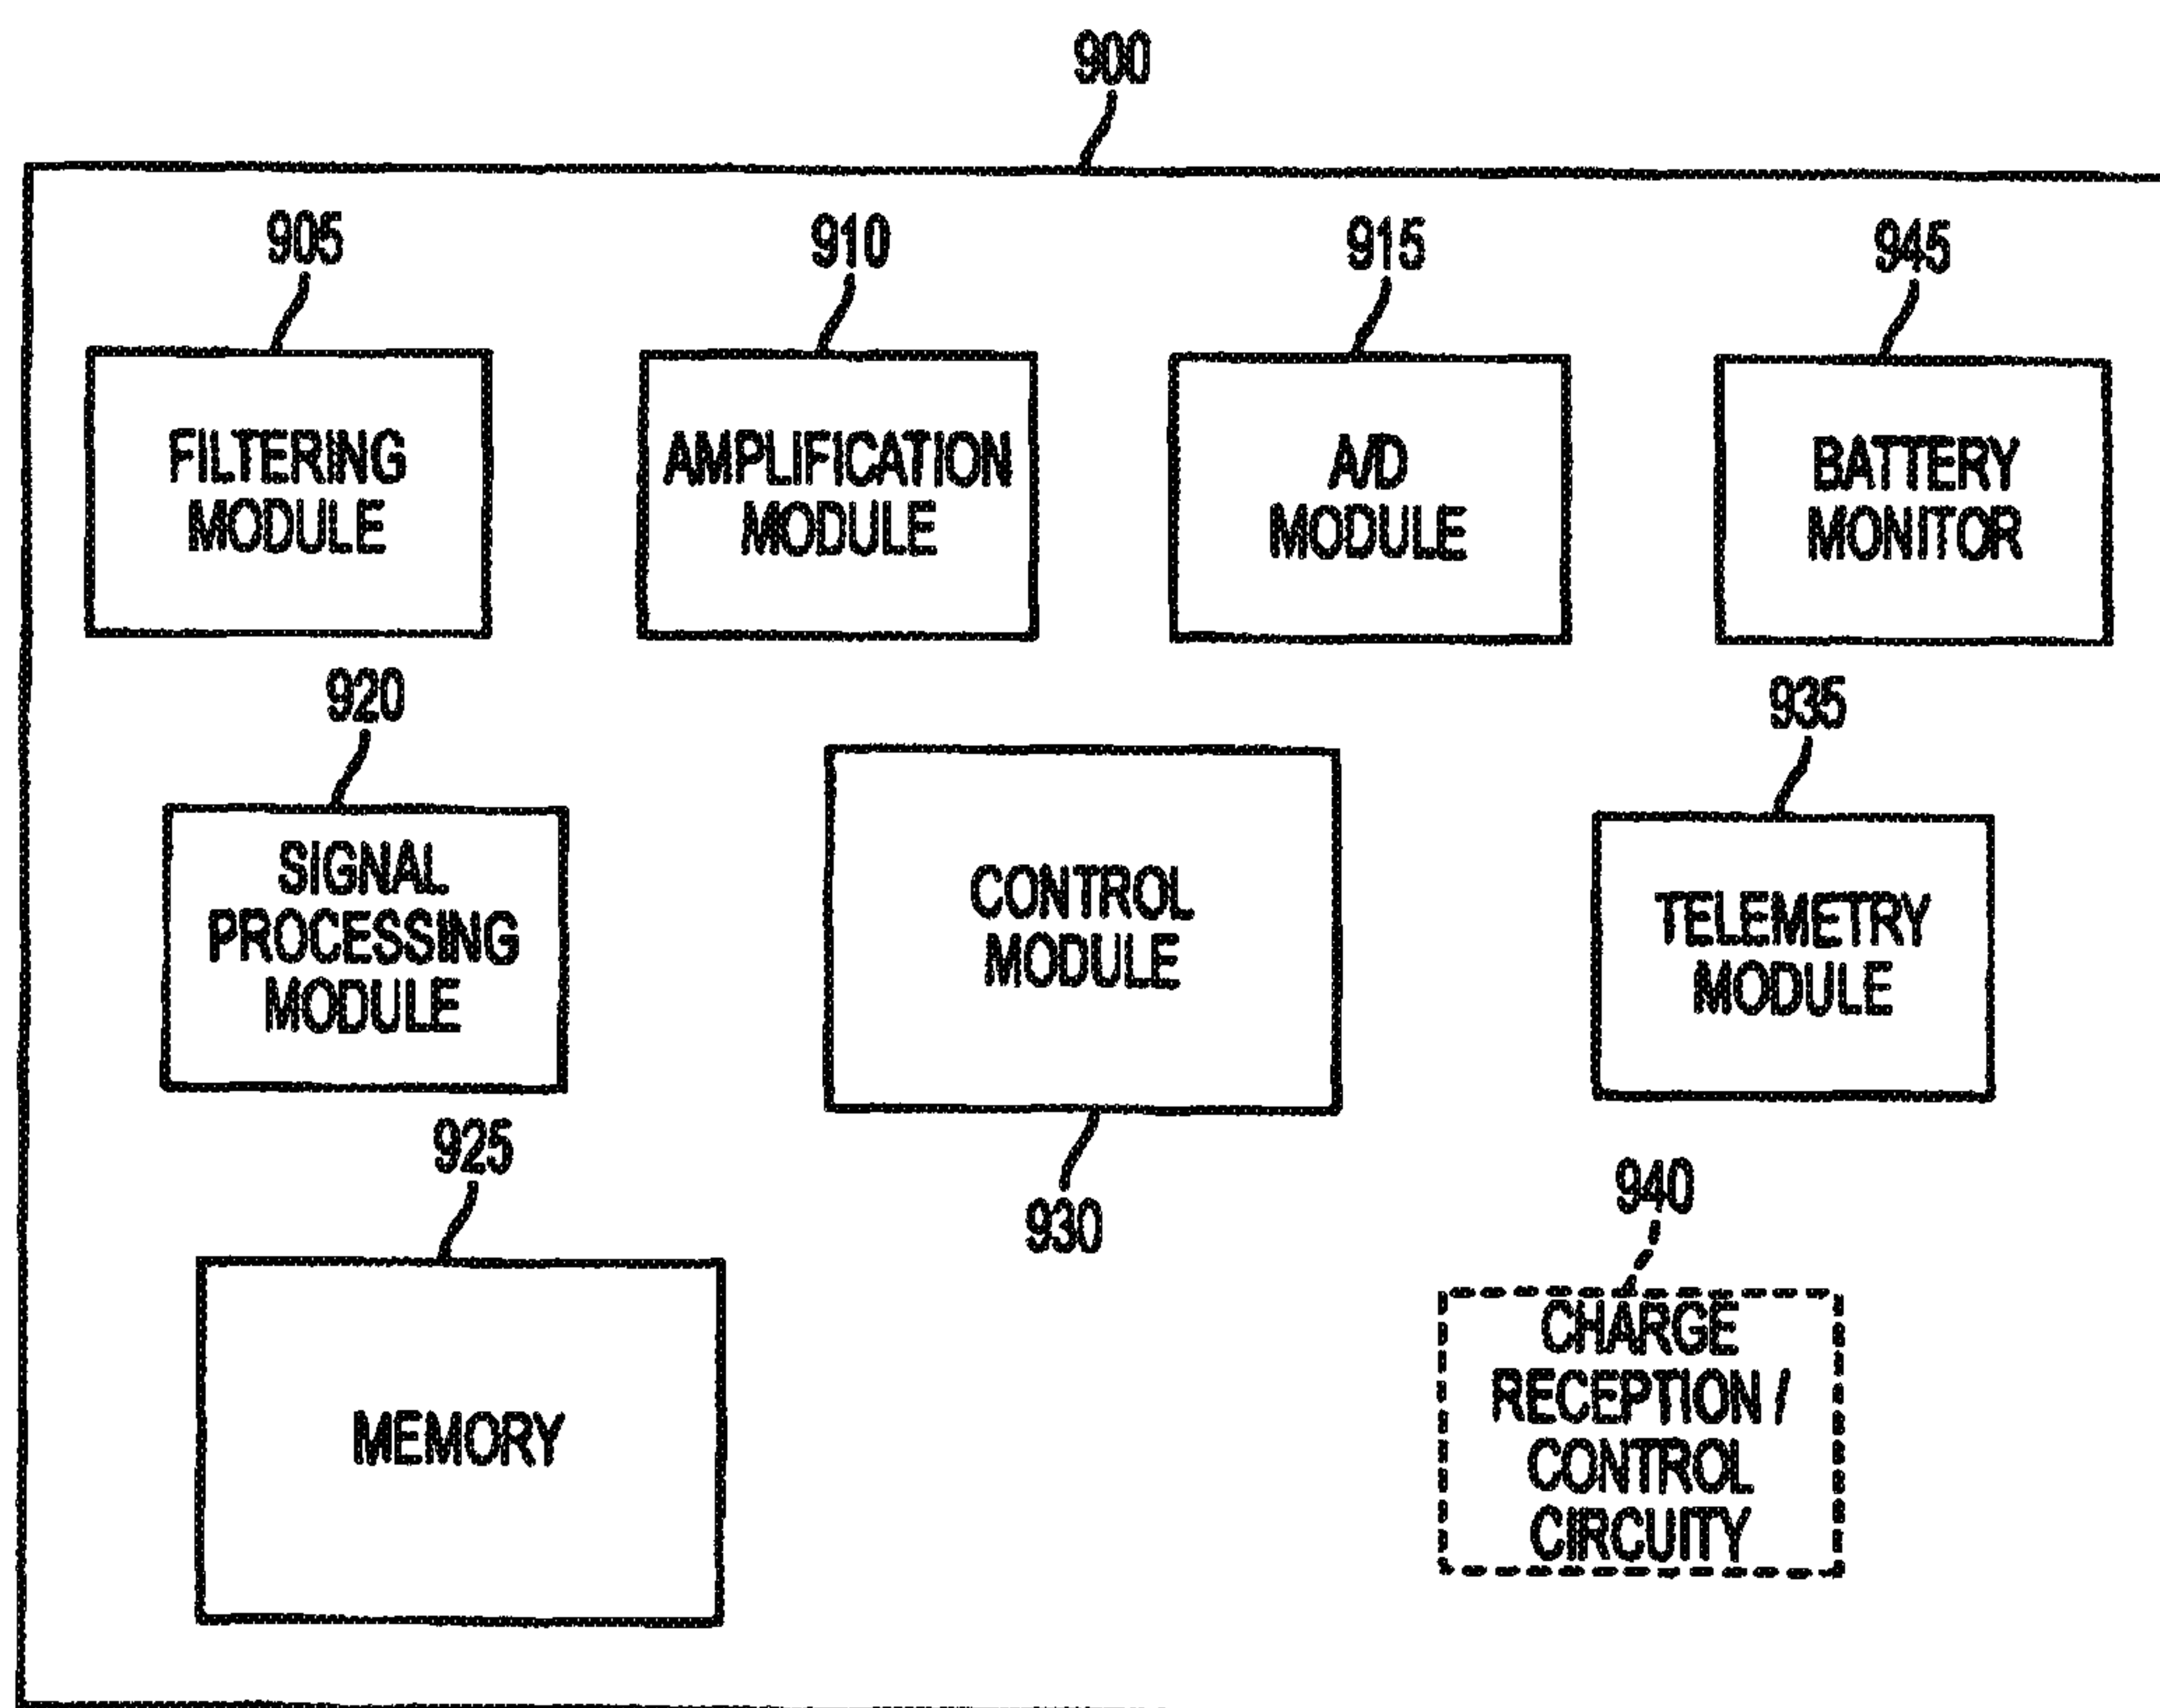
900

905

FILTERING MODULE

910

AMPLIFICATION MODULE

915

A/D MODULE

945

BATTERY MONITOR

920

SIGNAL PROCESSING MODULE

CONTROL MODULE

935

TELEMETRY MODULE

925

930

940

MEMORY

CHARGE RECEPTION / CONTROL CIRCUITY